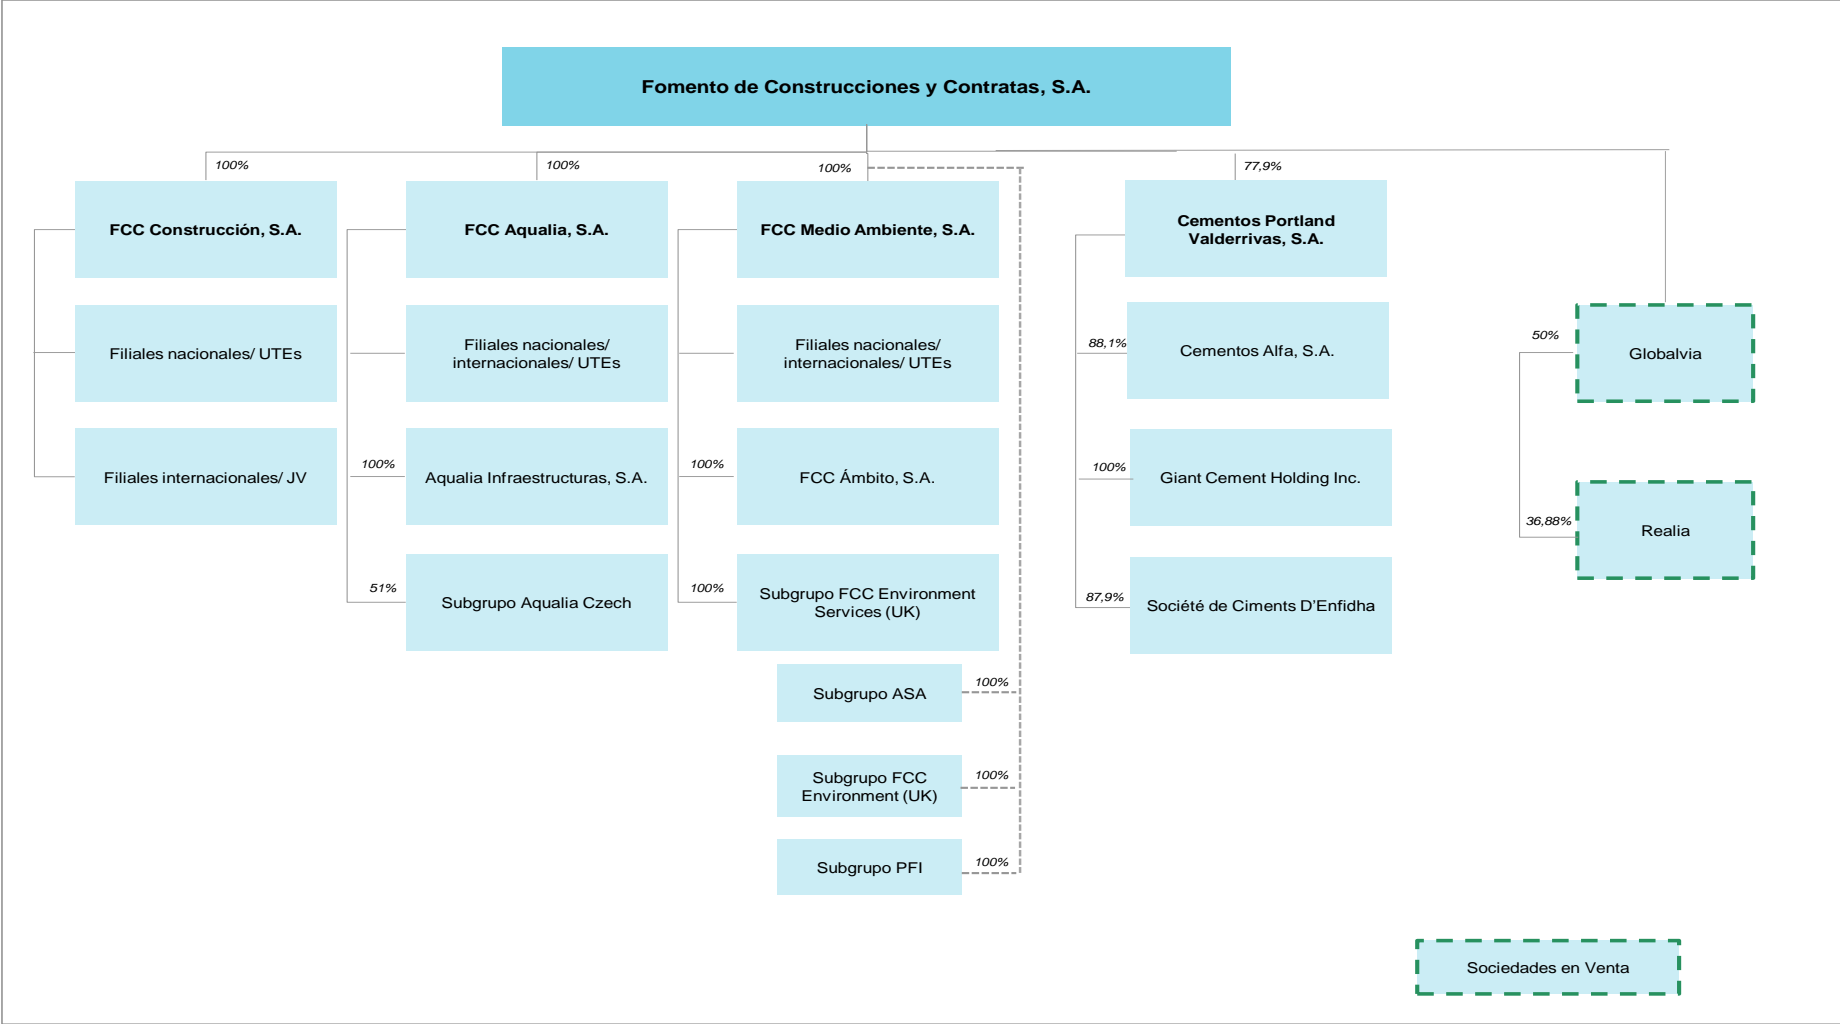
Fomento de Construcciones y Contratas, S.A.

100%
FCC Construcción, S.A.
Filiales nacionales/ UTEs
Filiales internacionales/ JV

100%
FCC Aqualia, S.A.
Filiales nacionales/ internacionales/ UTEs
100%
Aqualia Infraestructuras, S.A.
51%
Subgrupo Aqualia Czech

100%
FCC Medio Ambiente, S.A.
Filiales nacionales/ internacionales/ UTEs
100%
FCC Ámbito, S.A.
100%
Subgrupo FCC Environment Services (UK)
Subgrupo ASA
100%
Subgrupo FCC Environment (UK)
100%
Subgrupo PFI
100%

77,9%
Cementos Portland Valderrivas, S.A.
88,1%
Cementos Alfa, S.A.
100%
Giant Cement Holding Inc.
87,9%
Société de Ciments D'Enfidha

50%
Globalvia
36,88%
Realia

Sociedades en Venta